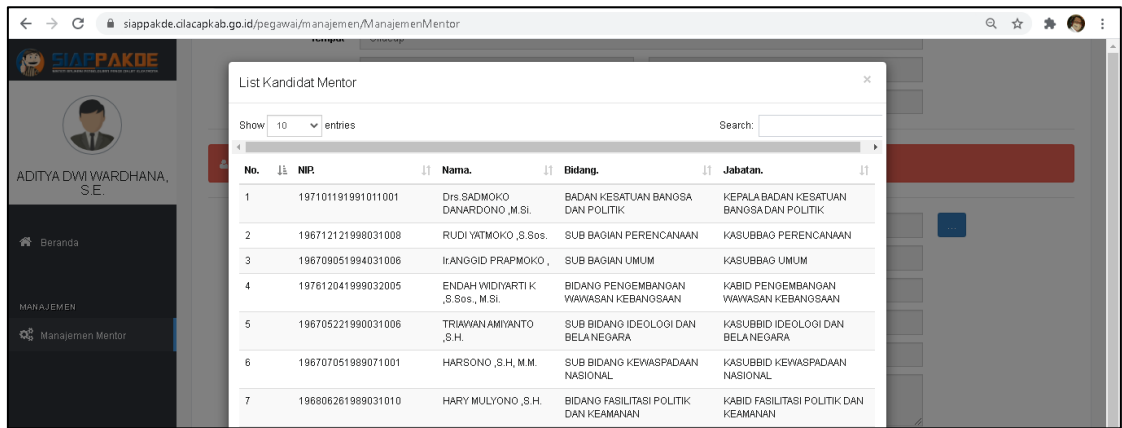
siappakde.cilacapkab.go.id/pegawai/manajemen/ManajemenMentor

SIAPPAKDE

ADITYA DWI WARDHANA, S.E.

Beranda

MANAJEMEN

Manajemen Mentor

List Kandidat Mentor

×

Show 10 entries

Search:

| No. | NIP. | Nama. | Bidang. | Jabatan. |
|---|---|---|---|---|
| 1 | 197101191991011001 | Drs.SADMOKO DANARDONO ,M.Si. | BADAN KESATUAN BANGSA DAN POLITIK | KEPALA BADAN KESATUAN BANGSA DAN POLITIK |
| 2 | 196712121998031008 | RUDI YATMOKO ,S.Sos. | SUB BAGIAN PERENCANAAN | KASUBBAG PERENCANAAN |
| 3 | 196709051994031006 | Ir.ANGGID PRAPMOKO , | SUB BAGIAN UMUM | KASUBBAG UMUM |
| 4 | 197612041999032005 | ENDAH WIDIYARTI K ,S.Sos., M.Si. | BIDANG PENGEMBANGAN WAWASAN KEBANGSAAN | KABID PENGEMBANGAN WAWASAN KEBANGSAAN |
| 5 | 196705221990031006 | TRIAWAN AMIYANTO ,S.H. | SUB BIDANG IDEOLOGI DAN BELA NEGARA | KASUBBID IDEOLOGI DAN BELA NEGARA |
| 6 | 196707051989071001 | HARSONO ,S.H, M.M. | SUB BIDANG KEWASPADAAN NASIONAL | KASUBBID KEWASPADAAN NASIONAL |
| 7 | 196806261989031010 | HARY MULYONO ,S.H. | BIDANG FASILITASI POLITIK DAN KEAMANAN | KABID FASILITASI POLITIK DAN KEAMANAN |